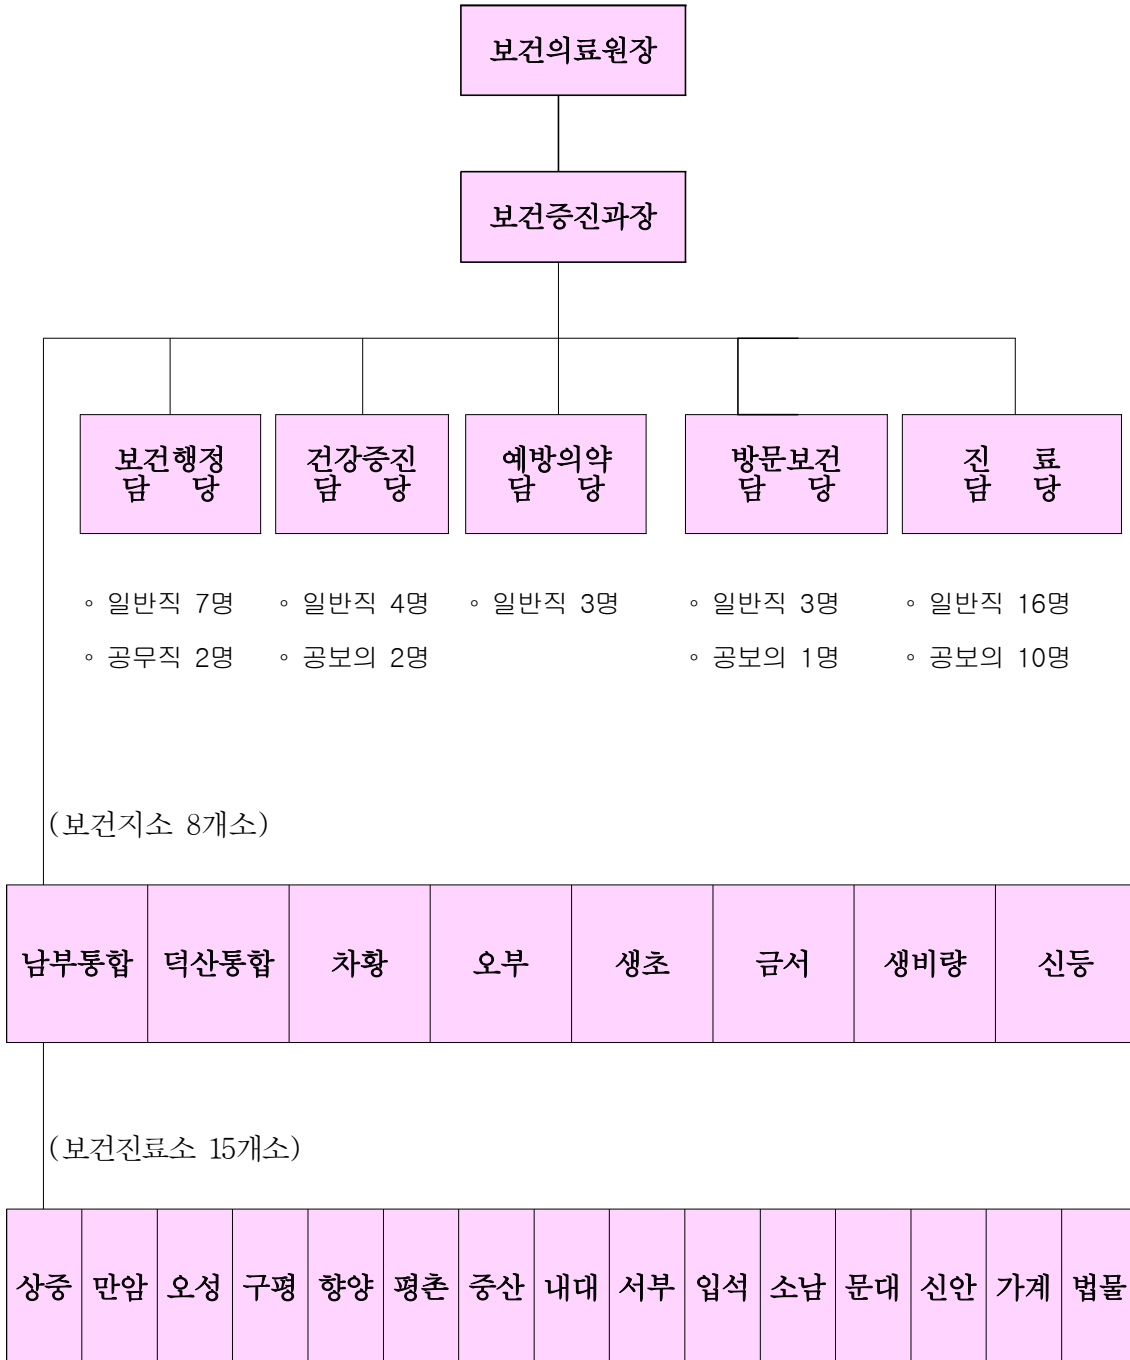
보건의료원장

보건증진과장

보건행정
담 당

건강증진
담 당

예방의약
담 당

방문보건
담 당

진 료
담 당

◦ 일반직 7명
◦ 공무직 2명

◦ 일반직 4명
◦ 공보의 2명

◦ 일반직 3명

◦ 일반직 3명
◦ 공보의 1명

◦ 일반직 16명
◦ 공보의 10명

(보건지소 8개소)

| 남부통합 | 덕산통합 | 차황 | 오부 | 생초 | 금서 | 생비량 | 신등 |
|---|---|---|---|---|---|---|---|

(보건진료소 15개소)

| 상중 | 만암 | 오성 | 구평 | 향양 | 평촌 | 중산 | 내대 | 서부 | 입석 | 소남 | 문대 | 신안 | 가계 | 법물 |
|---|---|---|---|---|---|---|---|---|---|---|---|---|---|---|